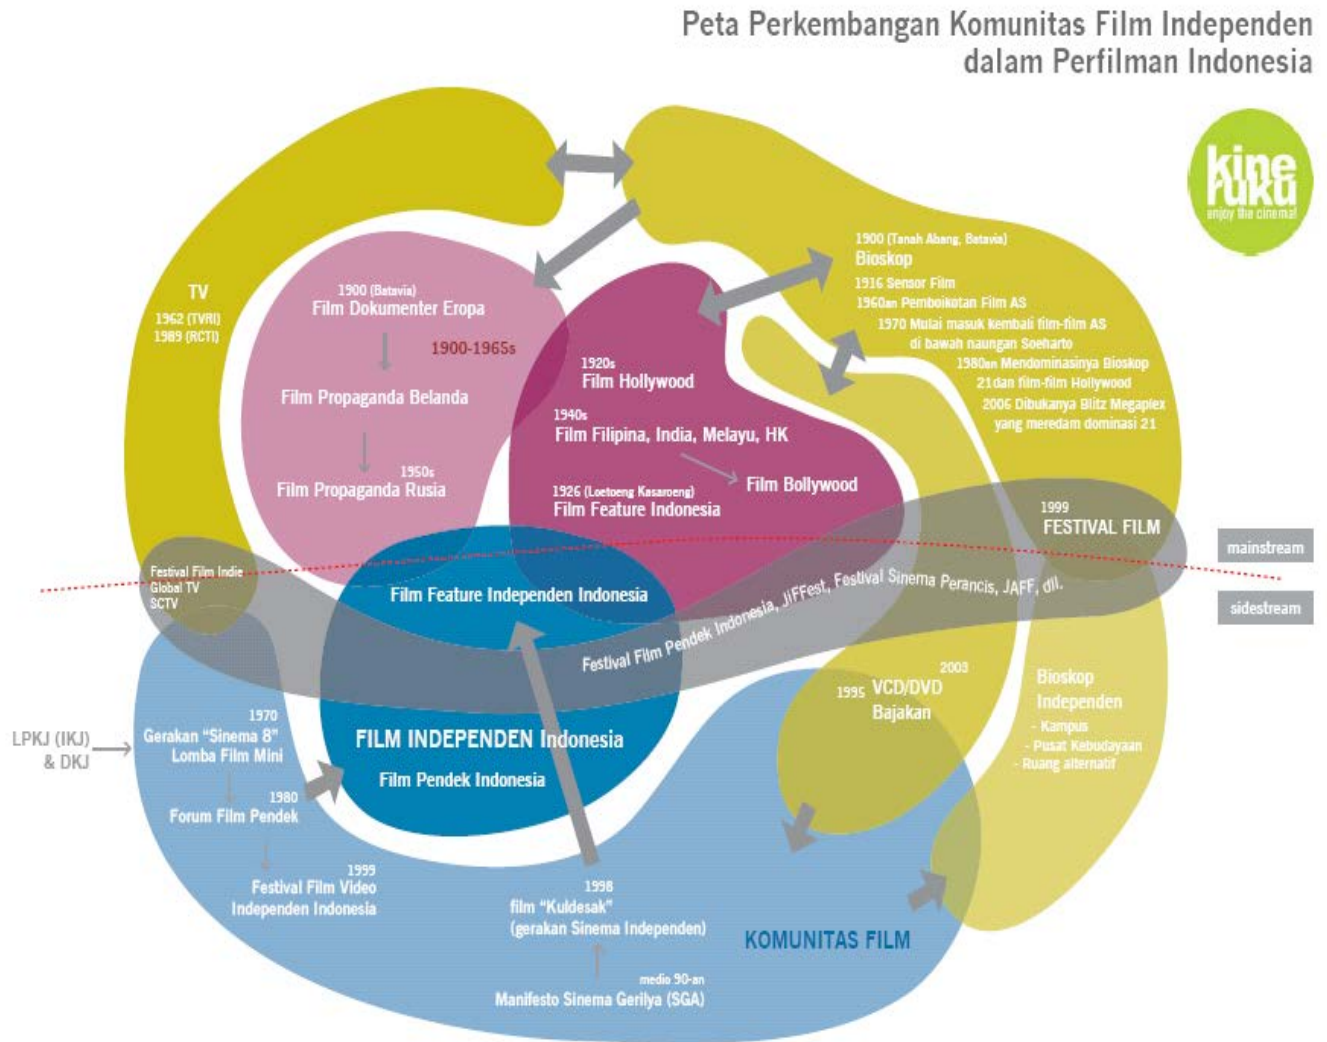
Peta Perkembangan Komunitas Film Independen dalam Perfilman Indonesia

kine ruku
enjoy the cinema!

TV
1962 (TVRI)
1989 (RCTI)

1900 (Batavia)
Film Dokumenter Eropa

1900-1965s

Film Propaganda Belanda

1950s
Film Propaganda Rusia

1920s
Film Hollywood

1940s
Film Filipina, India, Melayu, HK

Film Bollywood

1926 (Loetoeng Kasaroeng)
Film Feature Indonesia

1900 (Tanah Abang, Batavia)
Bioskop
1916 Sensor Film
1960an Pemboikotan Film AS
1970 Mulai masuk kembali film-film AS di bawah naungan Soeharto
1980an Mendominasinya Bioskop 21 dan film-film Hollywood
2006 Dibukanya Blitz Megaplex yang meredam dominasi 21

1999
FESTIVAL FILM

mainstream

sidestream

Festival Film Indie
Global TV
SCTV

Film Feature Independen Indonesia

Festival Film Pendek Indonesia, JiFFest, Festival Sinema Perancis, JAFF, dll.

2003
1995 VCD/DVD Bajakan

Bioskop Independen
- Kampus
- Pusat Kebudayaan
- Ruang alternatif

LPKJ (IKJ) & DKJ

1970
Gerakan "Sinema 8"
Lomba Film Mini

1980
Forum Film Pendek

1999
Festival Film Video Independen Indonesia

FILM INDEPENDEN Indonesia
Film Pendek Indonesia

1998
film "Kuldesak"
(gerakan Sinema Independen)

KOMUNITAS FILM

medio 90-an
Manifesto Sinema Gerilya (SGA)